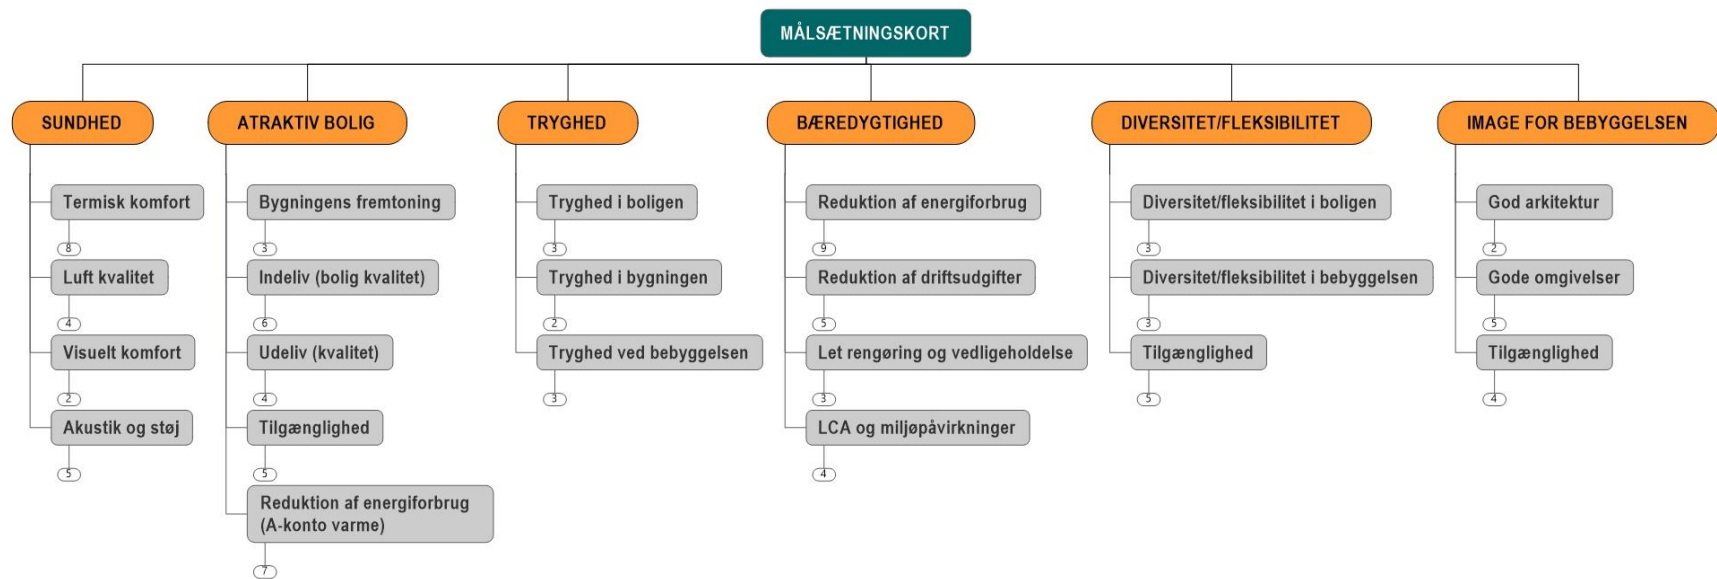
MÅLSÆTNINGSKORT

SUNDHED

Termisk komfort
8
Luft kvalitet
4
Visuelt komfort
2
Akustik og støj
5

ATRAKTIV BOLIG

Bygningens fremtoning
3
Indeliv (bolig kvalitet)
6
Udeliv (kvalitet)
4
Tilgænglighed
5
Reduktion af energiforbrug (A-konto varme)
7

TRYGHED

Tryghed i boligen
3
Tryghed i bygningen
2
Tryghed ved bebyggelsen
3

BÆREDYGTIGHED

Reduktion af energiforbrug
9
Reduktion af driftsudgifter
5
Let rengøring og vedligeholdelse
3
LCA og miljøpåvirkninger
4

DIVERSITET/FLEKSIBILITET

Diversitet/fleksibilitet i boligen
3
Diversitet/fleksibilitet i bebyggelsen
3
Tilgænglighed
5

IMAGE FOR BEBYGGELSEN

God arkitektur
2
Gode omgivelser
5
Tilgænglighed
4